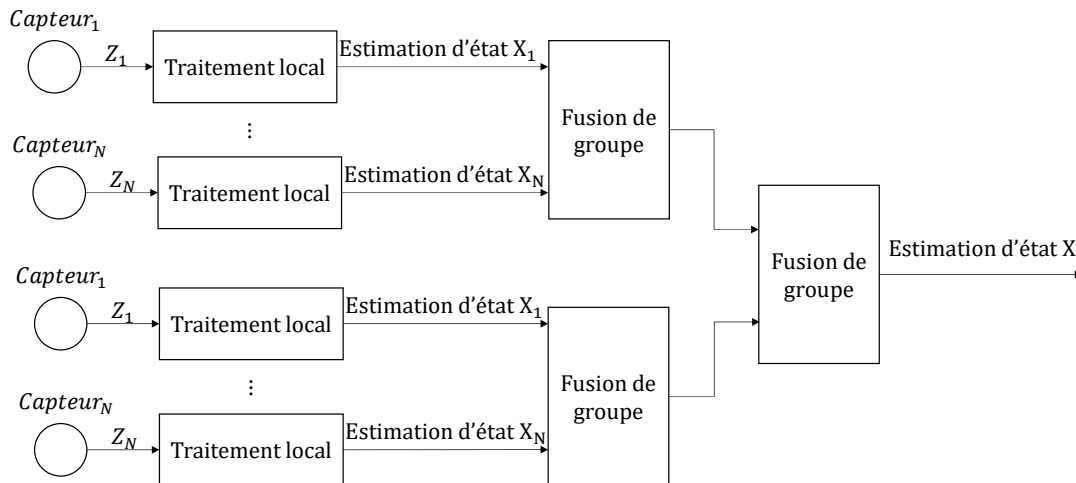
$Capteur_1$

$Z_1$

Traitement local

Estimation d'état $\mathrm{X}_1$

⋮

$Capteur_N$

$Z_N$

Traitement local

Estimation d'état $\mathrm{X}_N$

Fusion de groupe

$Capteur_1$

$Z_1$

Traitement local

Estimation d'état $\mathrm{X}_1$

⋮

$Capteur_N$

$Z_N$

Traitement local

Estimation d'état $\mathrm{X}_N$

Fusion de groupe

Fusion de groupe

Estimation d'état X